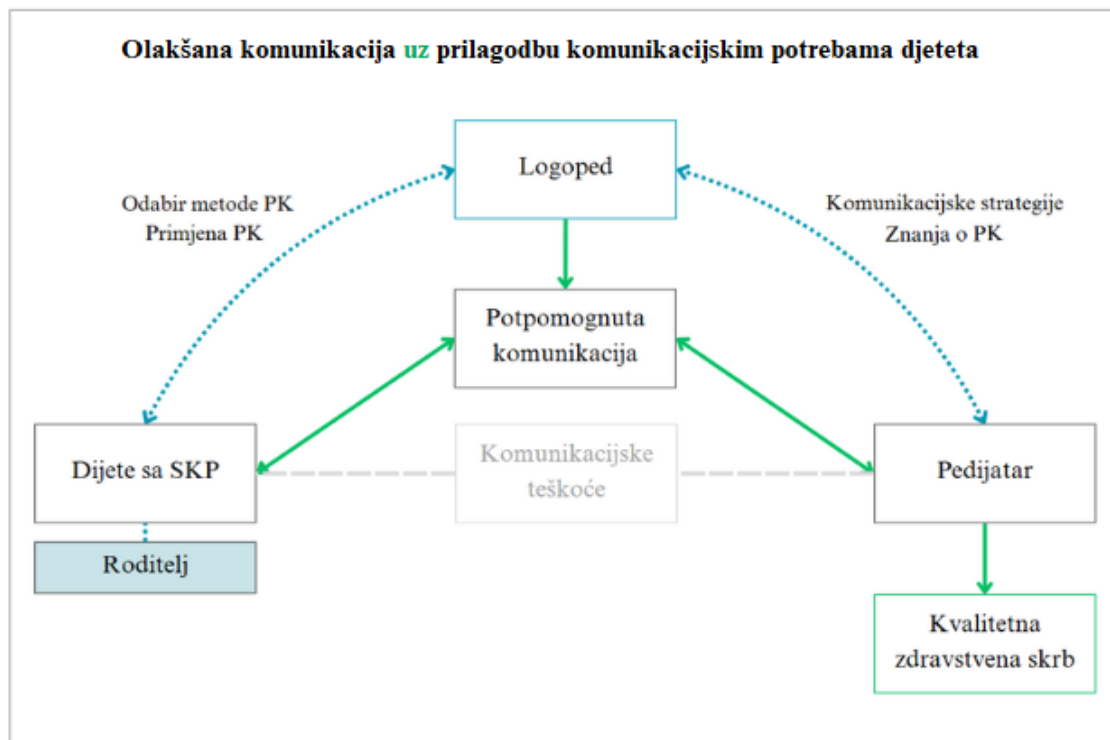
Olakšana komunikacija uz prilagodbu komunikacijskim potrebama djeteta

Logoped

Odabir metode PK
Primjena PK

Komunikacijske strategije
Znanja o PK

Potpomognuta komunikacija

Dijete sa SKP

Komunikacijske teškoće

Pedijatar

Roditelj

Kvalitetna zdravstvena skrb